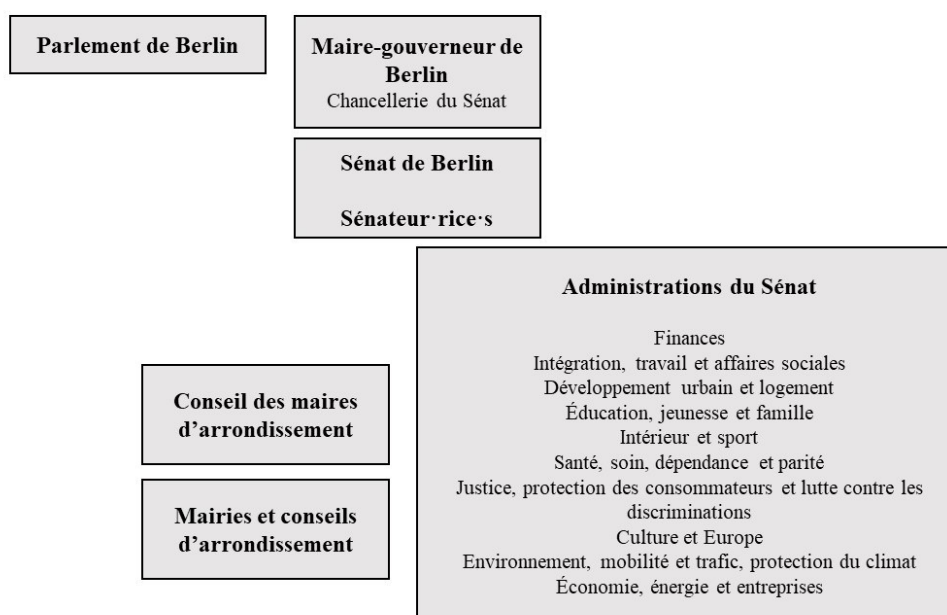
Parlement de Berlin

Maire-gouverneur de Berlin
Chancellerie du Sénat

Sénat de Berlin

Sénateur·rice·s

Administrations du Sénat

Finances
Intégration, travail et affaires sociales
Développement urbain et logement
Éducation, jeunesse et famille
Intérieur et sport
Santé, soin, dépendance et parité
Justice, protection des consommateurs et lutte contre les discriminations
Culture et Europe
Environnement, mobilité et trafic, protection du climat
Économie, énergie et entreprises

Conseil des maires d'arrondissement

Mairies et conseils d'arrondissement